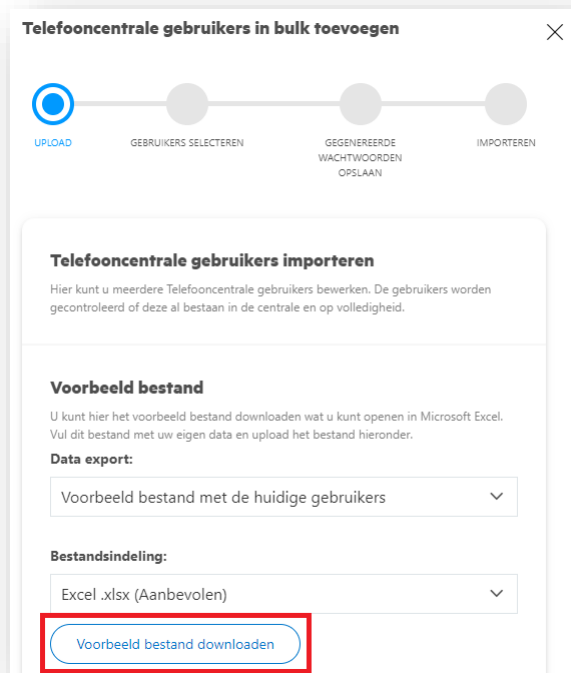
Telefooncentrale gebruikers in bulk toevoegen

UPLOAD

GEBRUIKERS SELECTEREN

GEGENEREERDE WACHTWOORDEN OPSLAAN

IMPORTEREN

Telefooncentrale gebruikers importeren

Hier kunt u meerdere Telefooncentrale gebruikers bewerken. De gebruikers worden gecontroleerd of deze al bestaan in de centrale en op volledigheid.

Voorbeeld bestand

U kunt hier het voorbeeld bestand downloaden wat u kunt openen in Microsoft Excel. Vul dit bestand met uw eigen data en upload het bestand hieronder.

Data export:

Voorbeeld bestand met de huidige gebruikers

Bestandsindeling:

Excel .xlsx (Aanbevolen)

Voorbeeld bestand downloaden